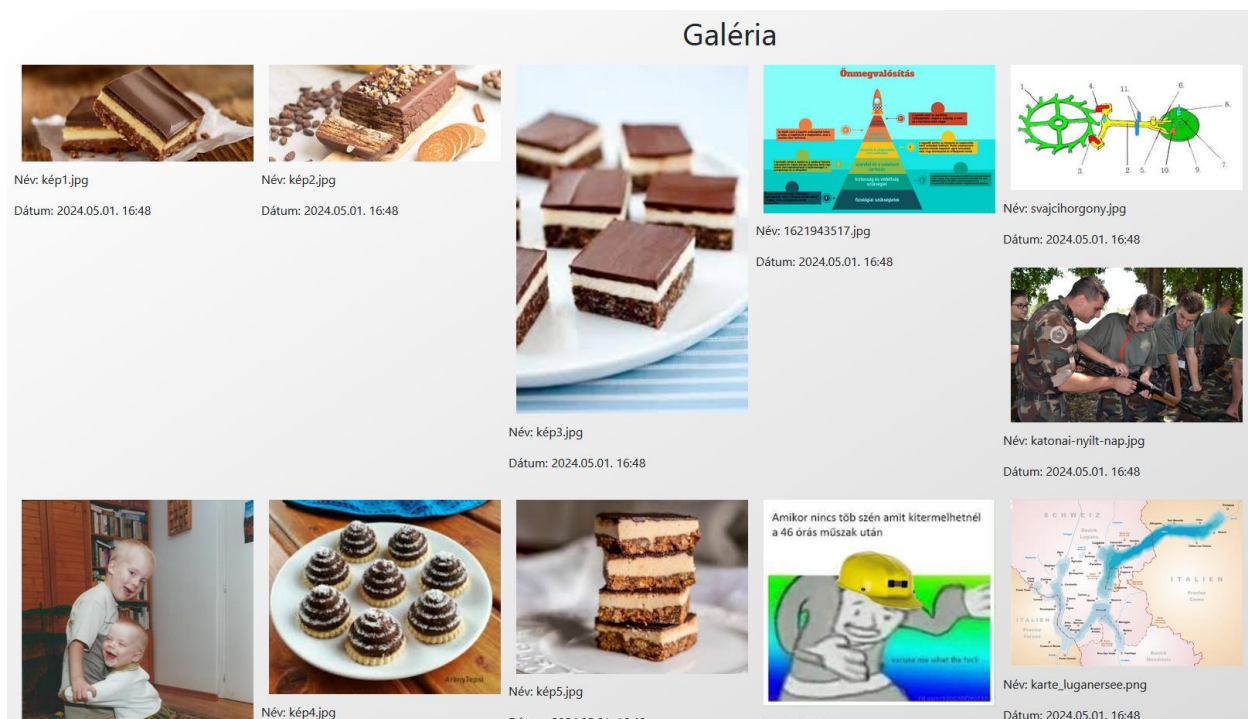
Galéria

Név: kép1.jpg

Dátum: 2024.05.01. 16:48

Név: kép2.jpg

Dátum: 2024.05.01. 16:48

Név: kép3.jpg

Dátum: 2024.05.01. 16:48

Önmegvalósítás

Név: 1621943517.jpg

Dátum: 2024.05.01. 16:48

1. 4. 11. 6. 8. 3. 2. 5. 10. 9. 7.

Név: svajcihorgony.jpg

Dátum: 2024.05.01. 16:48

Név: katonai-nyilt-nap.jpg

Dátum: 2024.05.01. 16:48

Név: kép4.jpg

Név: kép5.jpg

Dátum: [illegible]

Amikor nincs töb szén amit kitermelhetnél a 46 órás műszak után

excuse me what the fuck

SCHWEIZ

ITALIEN

ITALIEN

Név: karte_luganersee.png

Dátum: 2024.05.01. 16:48